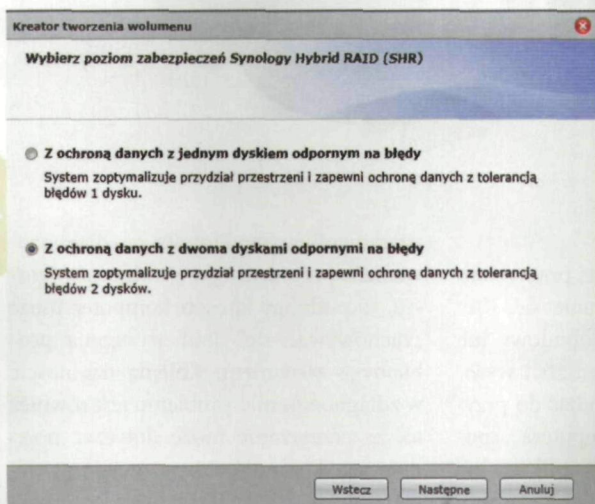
Kreator tworzenia wolumenu

Wybierz poziom zabezpieczeń Synology Hybrid RAID (SHR)

Z ochroną danych z jednym dyskiem odpornym na błędy

System zoptymalizuje przydział przestrzeni i zapewni ochronę danych z tolerancją błędów 1 dysku.

Z ochroną danych z dwoma dyskami odpornymi na błędy

System zoptymalizuje przydział przestrzeni i zapewni ochronę danych z tolerancją błędów 2 dysków.

Wstecz

Następne

Anuluj